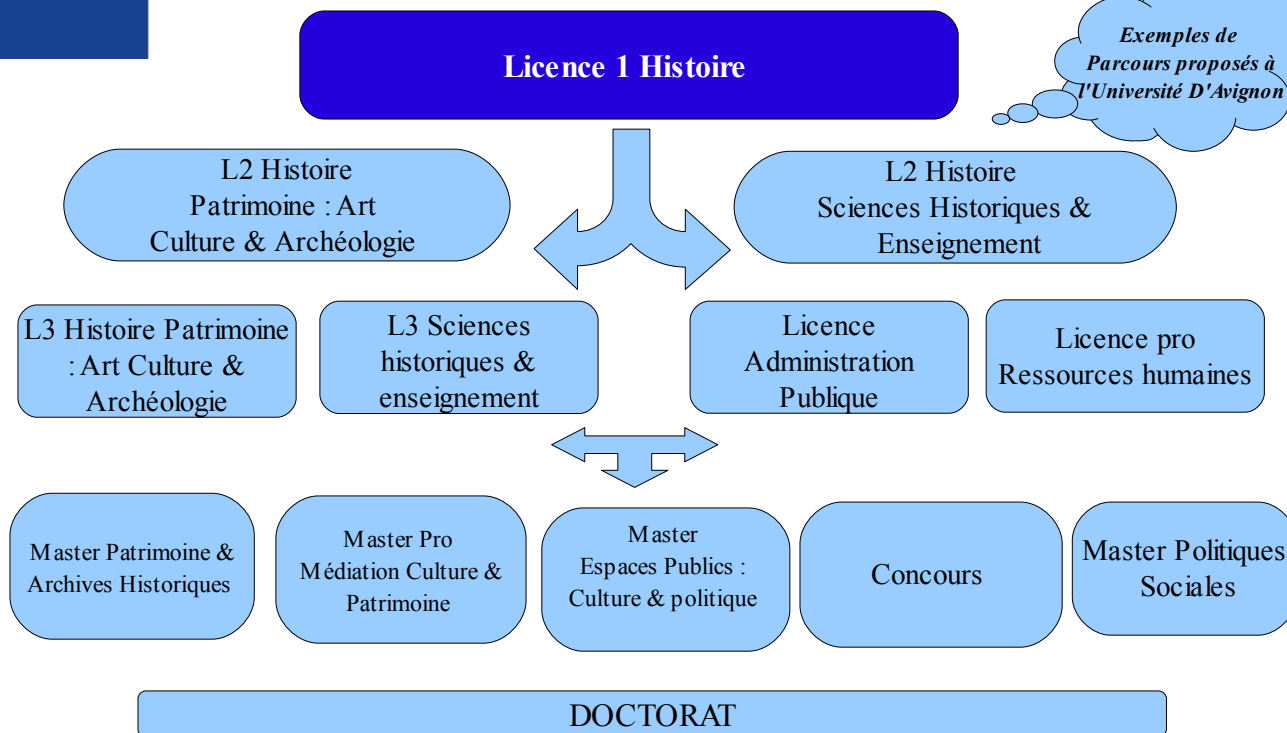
Licence 1 Histoire

Exemples de Parcours proposés à l'Université D'Avignon

L2 Histoire
Patrimoine : Art
Culture & Archéologie

L2 Histoire
Sciences Historiques &
Enseignement

L3 Histoire Patrimoine
: Art Culture &
Archéologie

L3 Sciences
historiques &
enseignement

Licence
Administration
Publique

Licence pro
Ressources humaines

Master Patrimoine &
Archives Historiques

Master Pro
Médiation Culture &
Patrimoine

Master
Espaces Publics :
Culture & politique

Concours

Master Politiques
Sociales

DOCTORAT